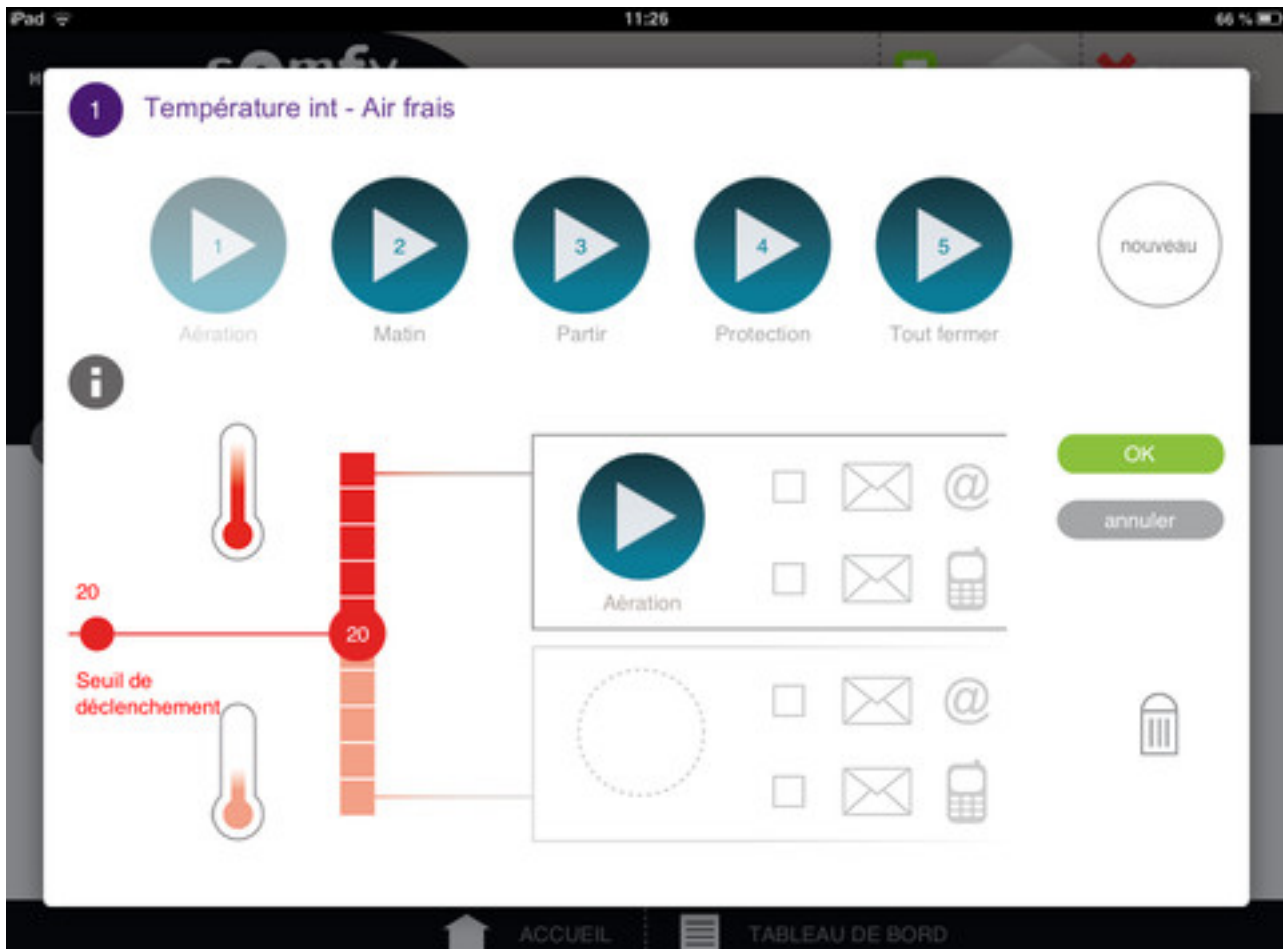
iPad 11:26 66 %

somfy

1 Température int - Air frais

1 Aération

2 Matin

3 Partir

4 Protection

5 Tout fermer

nouveau

20

20

Seuil de déclenchement

Aération

@

@

OK

annuler

ACCUEIL

TABLEAU DE BORD